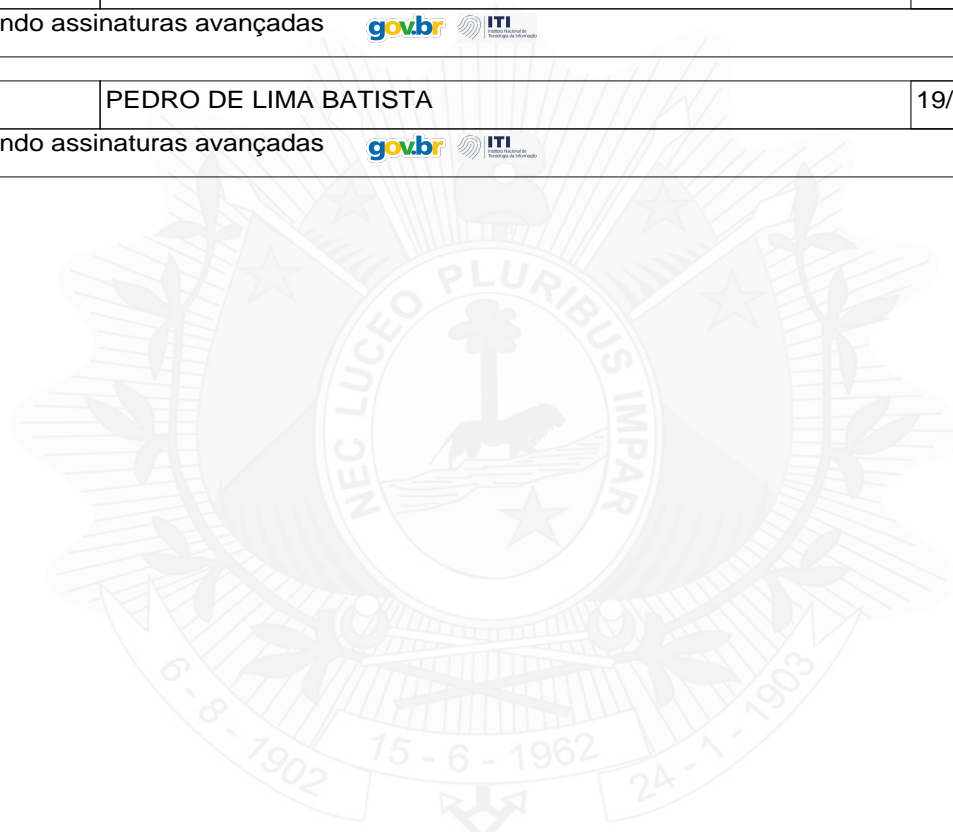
ndo assinaturas avançadas gov.br ITI Instituto Nacional de Tecnologia da Informação

| | PEDRO DE LIMA BATISTA | 19/ |
|---|---|---|

ndo assinaturas avançadas gov.br ITI Instituto Nacional de Tecnologia da Informação

NEC LUCEO PLURIBUS IMPAR

6 - 8 - 1902 15 - 6 - 1962 24 - 1 - 1903